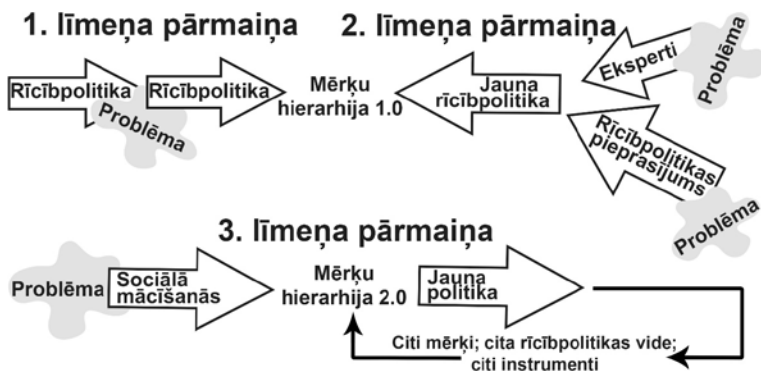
1. līmeņa pārmaiņa

Rīcībpolitika

Problēma

Rīcībpolitika

Mērķu hierarhija 1.0

2. līmeņa pārmaiņa

Jauna rīcībpolitika

Eksperti

Problēma

Rīcībpolitikas pieprasījums

Problēma

3. līmeņa pārmaiņa

Problēma

Sociālā mācīšanās

Mērķu hierarhija 2.0

Jauna politika

Citi mērķi; cita rīcībpolitikas vide; citi instrumenti